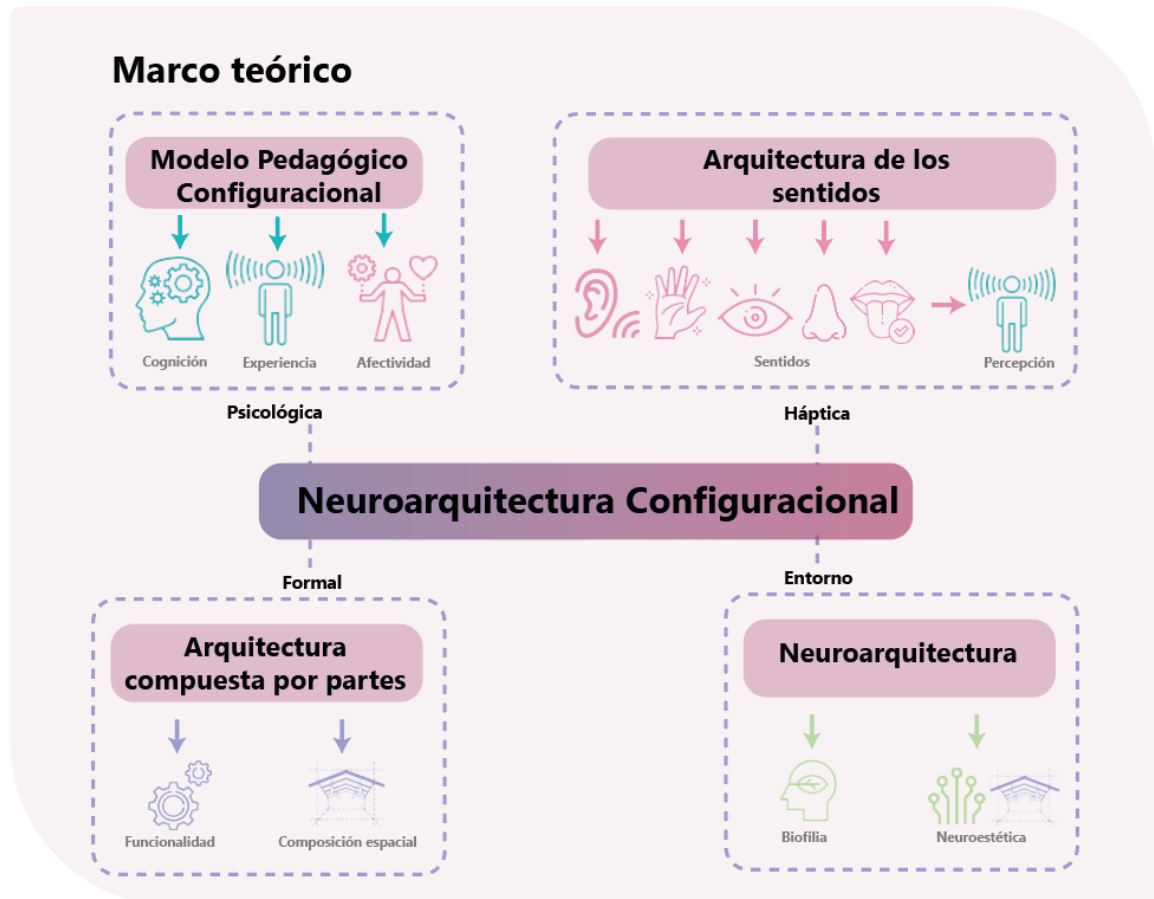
Marco teórico

Modelo Pedagógico Configuracional

Cognición

Experiencia

Afectividad

Arquitectura de los sentidos

Sentidos

Percepción

Psicológica

Háptica

Neuroarquitectura Configuracional

Formal

Entorno

Arquitectura compuesta por partes

Funcionalidad

Composición espacial

Neuroarquitectura

Biofilia

Neuroestética